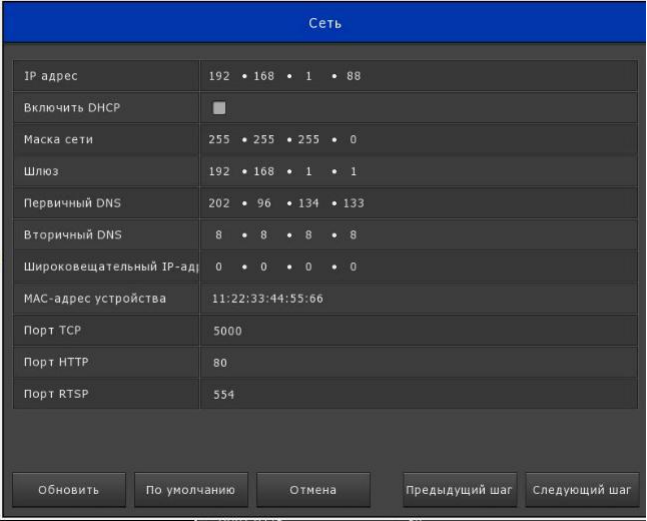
Сеть

| | |
|---|---|
| IP адрес | 192 • 168 • 1 • 88 |
| Включить DHCP | |
| Маска сети | 255 • 255 • 255 • 0 |
| Шлюз | 192 • 168 • 1 • 1 |
| Первичный DNS | 202 • 96 • 134 • 133 |
| Вторичный DNS | 8 • 8 • 8 • 8 |
| Широковещательный IP-адр | 0 • 0 • 0 • 0 |
| MAC-адрес устройства | 11:22:33:44:55:66 |
| Порт TCP | 5000 |
| Порт HTTP | 80 |
| Порт RTSP | 554 |

Обновить По умолчанию Отмена Предыдущий шаг Следующий шаг